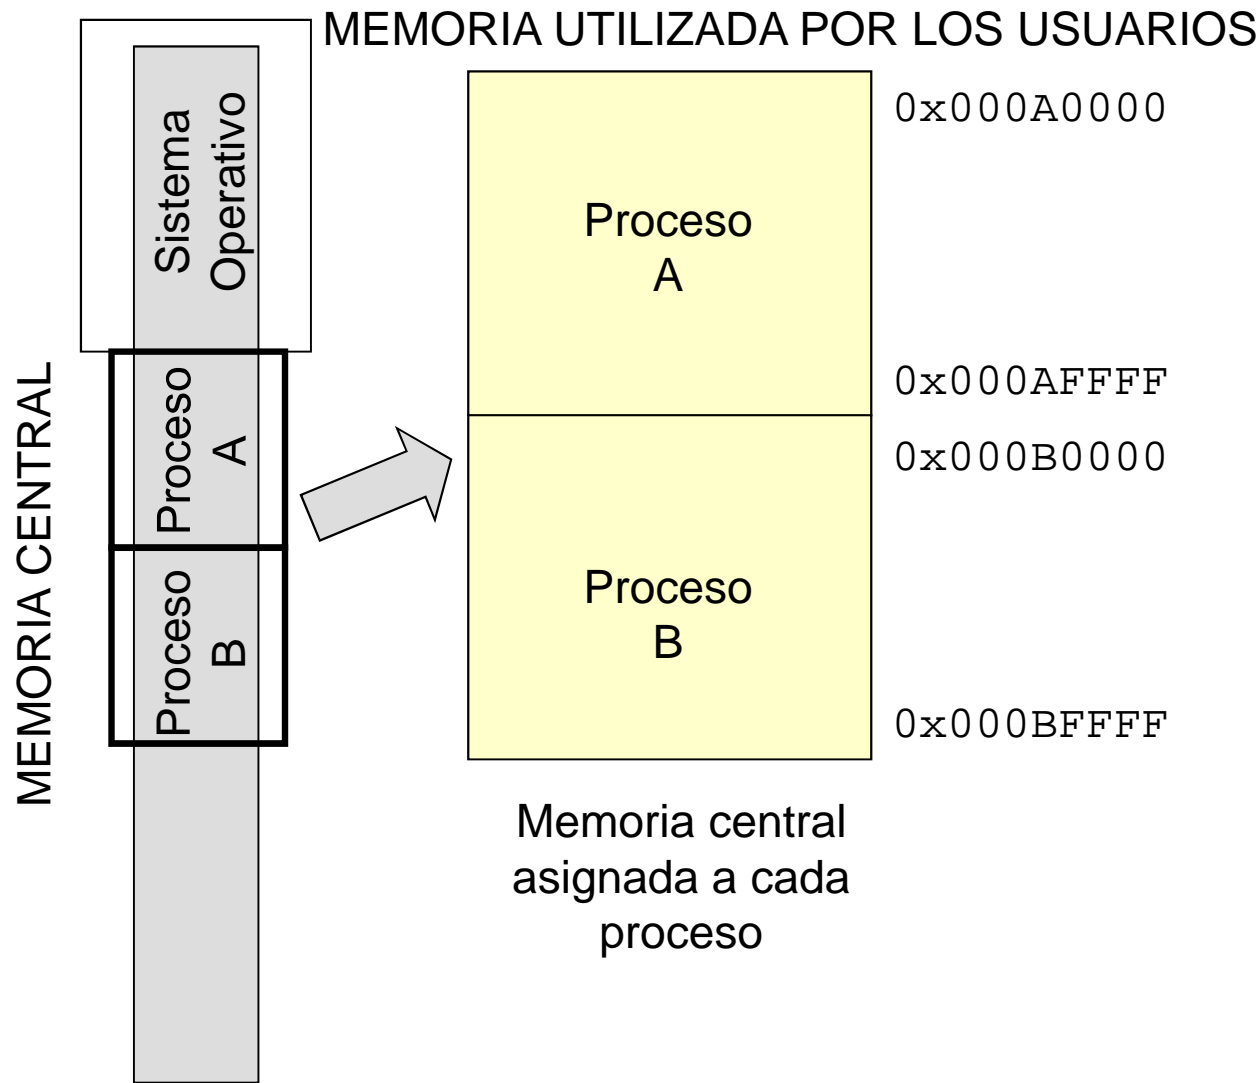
MEMORIA UTILIZADA POR LOS USUARIOS

MEMORIA CENTRAL

Sistema Operativo

Proceso A

Proceso B

Proceso A

Proceso B

0x000A0000

0x000AFFFF

0x000B0000

0x000BFFFF

Memoria central asignada a cada proceso